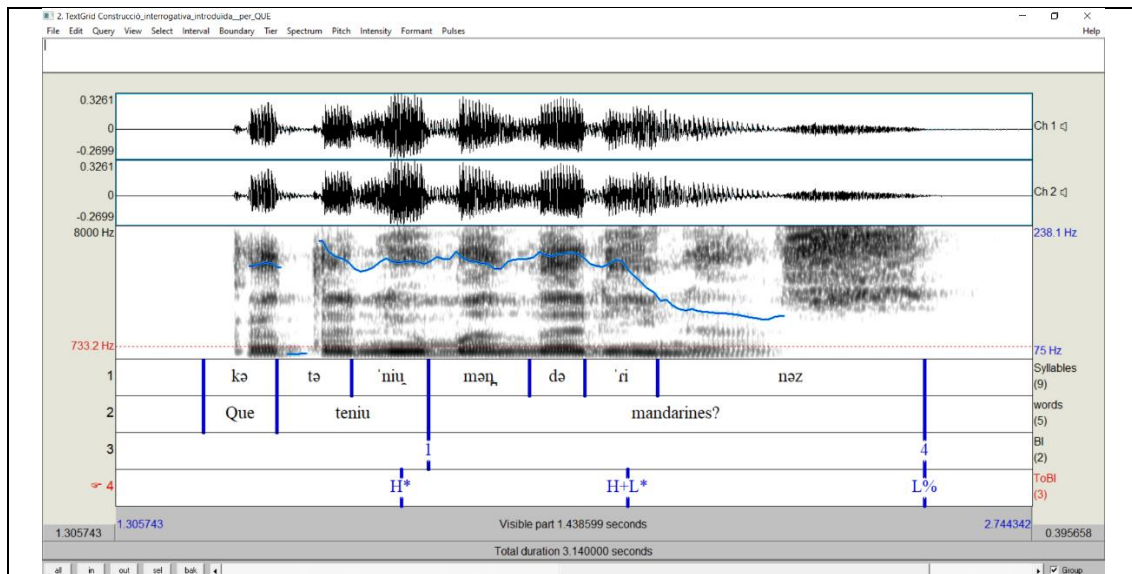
2. TextGrid Construcció_interrogativa_introduïda__per_QUE
File Edit Query View Select Interval Boundary Tier Spectrum Pitch Intensity Formant Pulses
Help

0.3261
0
-0.2699
Ch 1
0.3261
0
-0.2699
Ch 2
8000 Hz
238.1 Hz
733.2 Hz
75 Hz

1 | kə | tə | ˈniu̯ | məŋ | də | ˈɾi | nəz
Syllables (9)

2 | Que | teniu | mandarines?
words (5)

3 | 1 | 4
BI (2)

4 | H* | H+L* | L%
ToBI (3)

1.305743
1.305743
Visible part 1.438599 seconds
2.744342
0.395658
Total duration 3.140000 seconds

all in out sel bak
Group